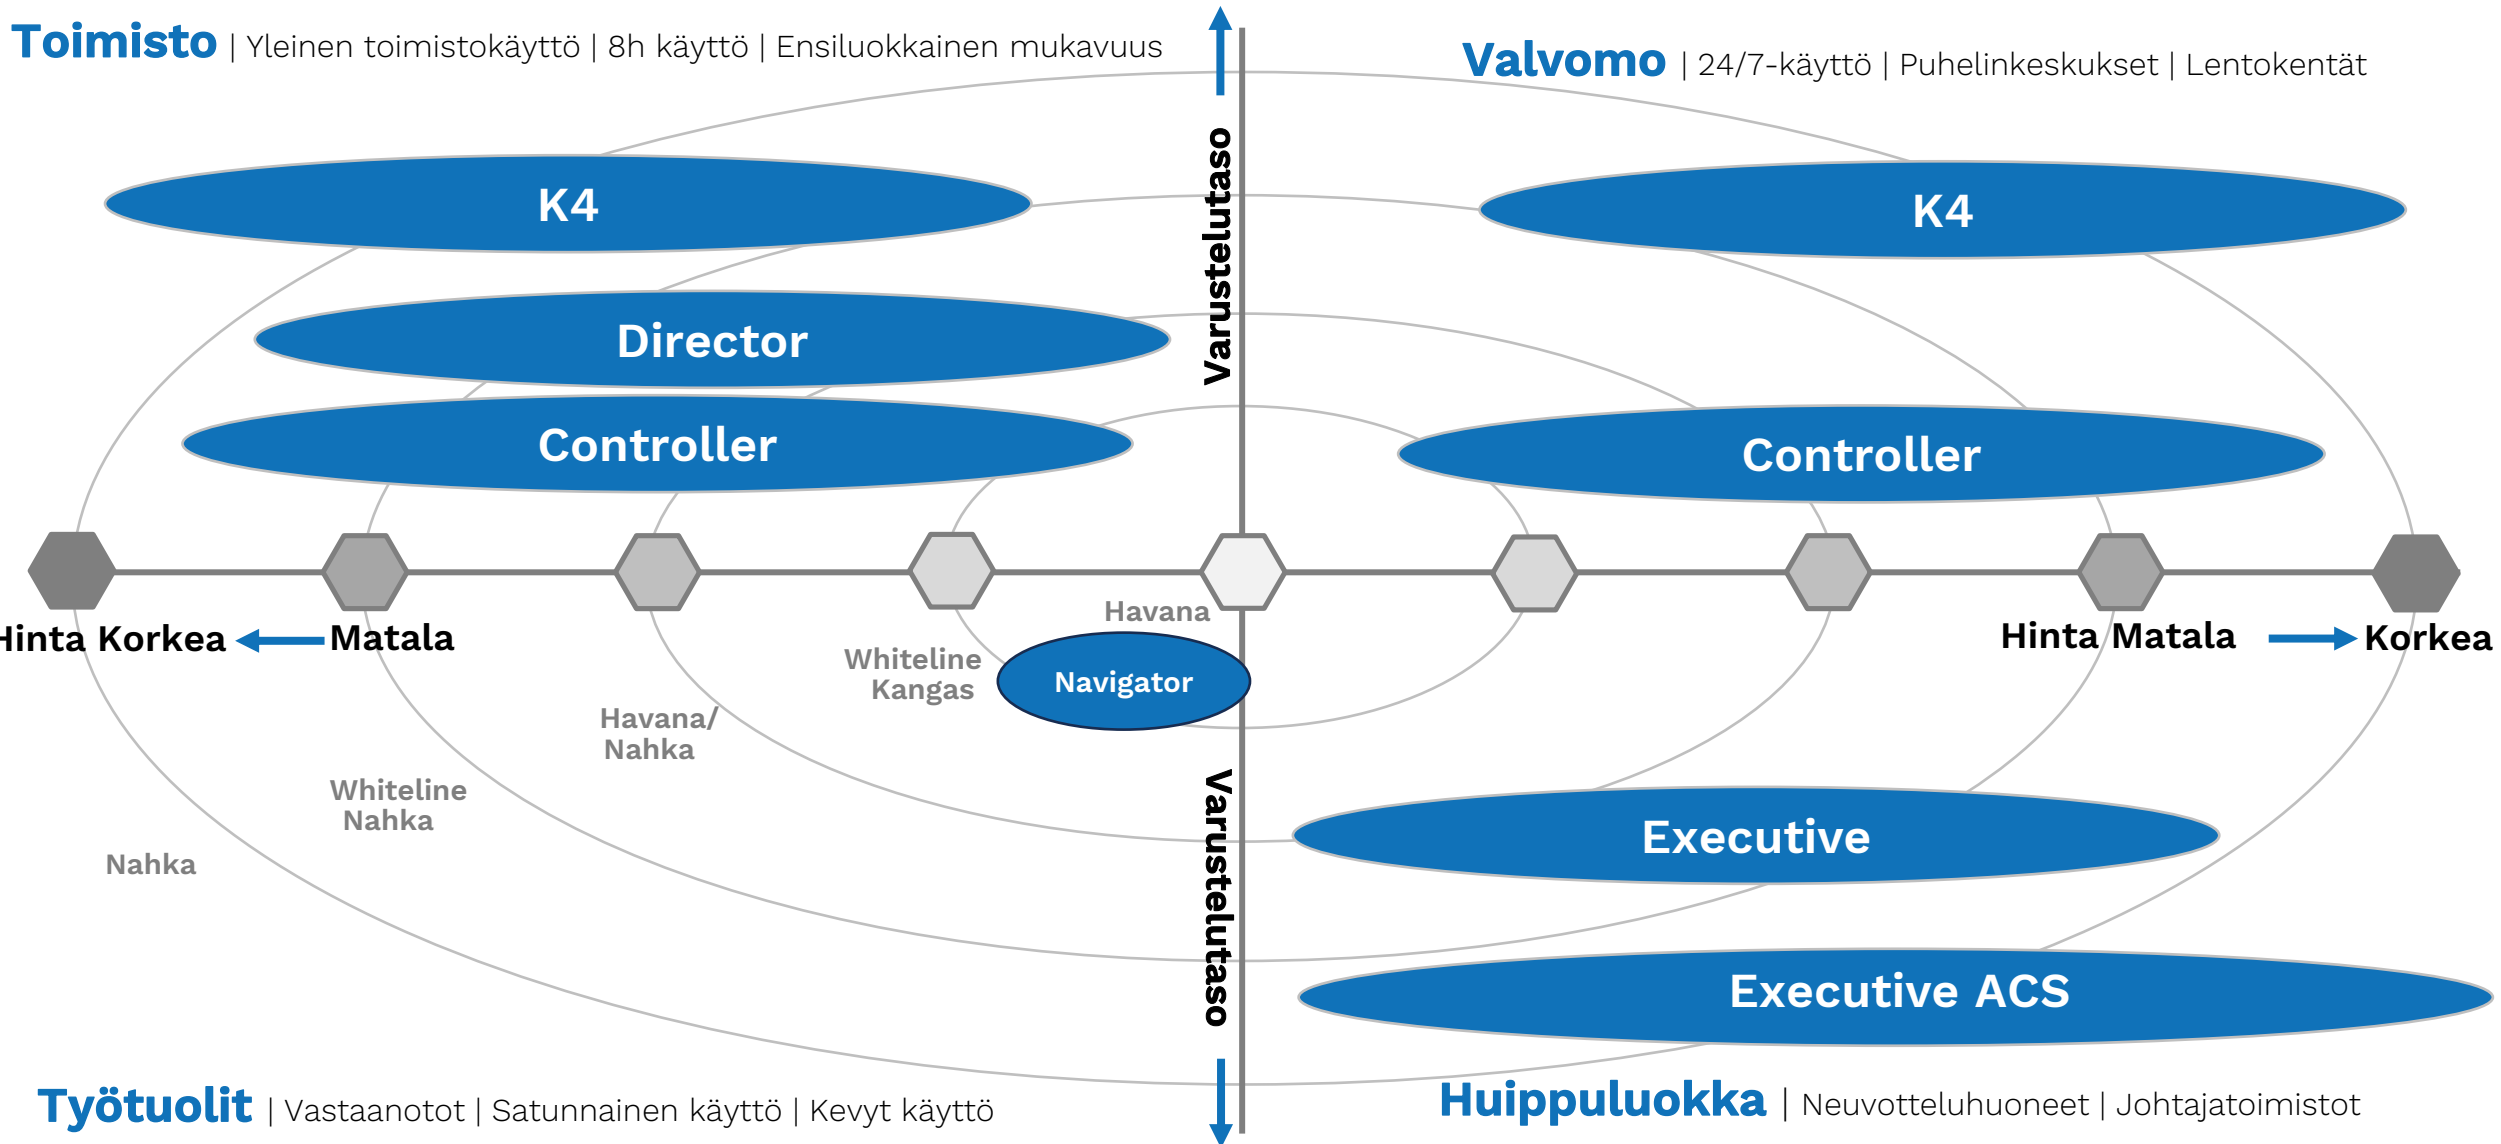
Toimisto | Yleinen toimistokäyttö | 8h käyttö | Ensiluokkainen mukavuus

Valvomo | 24/7-käyttö | Puhelinkeskukset | Lentokentät

Varustelutaso

K4

K4

Director

Controller

Controller

Hinta Korkea

Matala

Havana

Whiteline Kangas

Navigator

Havana/ Nahka

Whiteline Nahka

Nahka

Hinta Matala

Korkea

Varustelutaso

Executive

Executive ACS

Työtuolit | Vastaanotot | Satunnainen käyttö | Kevyt käyttö

Huippuluokka | Neuvotteluhuoneet | Johtajatoimistot